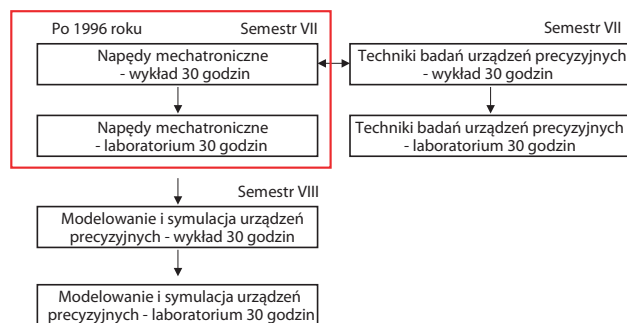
Po 1996 roku

Semestr VII

Napędy mechatroniczne - wykład 30 godzin

Napędy mechatroniczne - laboratorium 30 godzin

Semestr VII

Techniki badań urządzeń precyzyjnych - wykład 30 godzin

Techniki badań urządzeń precyzyjnych - laboratorium 30 godzin

Semestr VIII

Modelowanie i symulacja urządzeń precyzyjnych - wykład 30 godzin

Modelowanie i symulacja urządzeń precyzyjnych - laboratorium 30 godzin